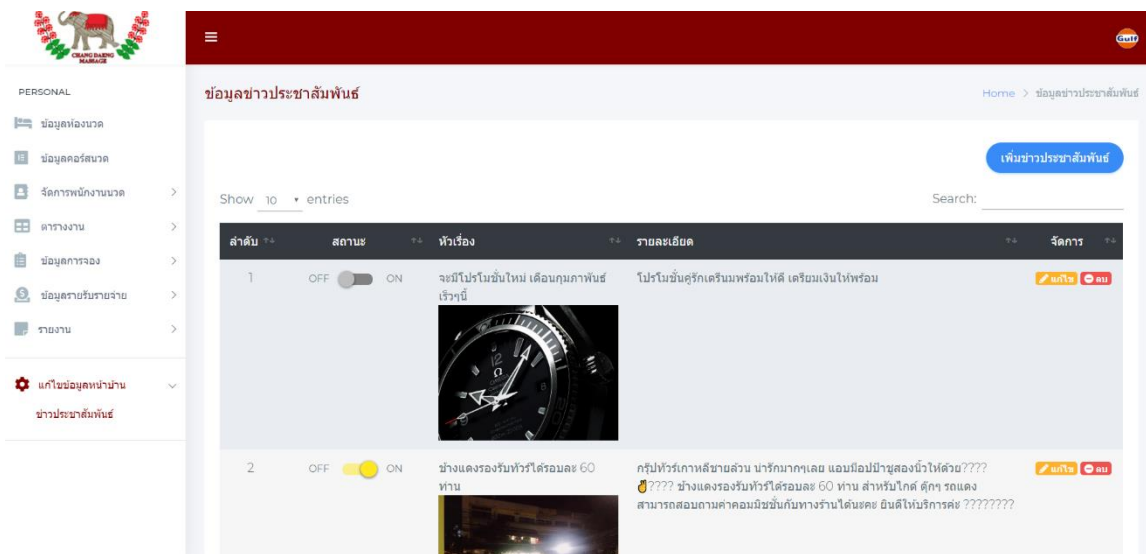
CHANG DAENG MASSAGE

≡

Gulf

PERSONAL

ข้อมูลห้องนวด

ข้อมูลคอร์สนวด

จัดการพนักงานนวด

ตารางงาน

ข้อมูลการจอง

ข้อมูลรายรับรายจ่าย

รายงาน

แก้ไขข้อมูลหน้าบ้าน

ข่าวประชาสัมพันธ์

ข้อมูลข่าวประชาสัมพันธ์

Home > ข้อมูลข่าวประชาสัมพันธ์

เพิ่มข่าวประชาสัมพันธ์

Show 10 entries

Search:

| ลำดับ | สถานะ | หัวเรื่อง | รายละเอียด | จัดการ |
|---|---|---|---|---|
| 1 | OFF ON | จะมีโปรโมชั่นใหม่ เดือนกุมภาพันธ์ เร็วๆนี้ | โปรโมชั่นคู่รักเตรียมพร้อมให้ดี เตรียมเงินให้พร้อม | แก้ไข ลบ |
| 2 | OFF ON | ช้างแดงรองรับทัวร์ได้รอบละ 60 ท่าน | กรุ๊ปทัวร์เกาหลีชายล้วน น่ารักมากๆเลย แอบมือปป้าชูสองนิ้วให้ด้วย???? ✌???? ช้างแดงรองรับทัวร์ได้รอบละ 60 ท่าน สำหรับไกด์ ตุ๊กๆ รถแดง สามารถสอบถามค่าคอมมิชชั่นกับทางร้านได้นะคะ ยินดีให้บริการค่ะ ???????? | แก้ไข ลบ |